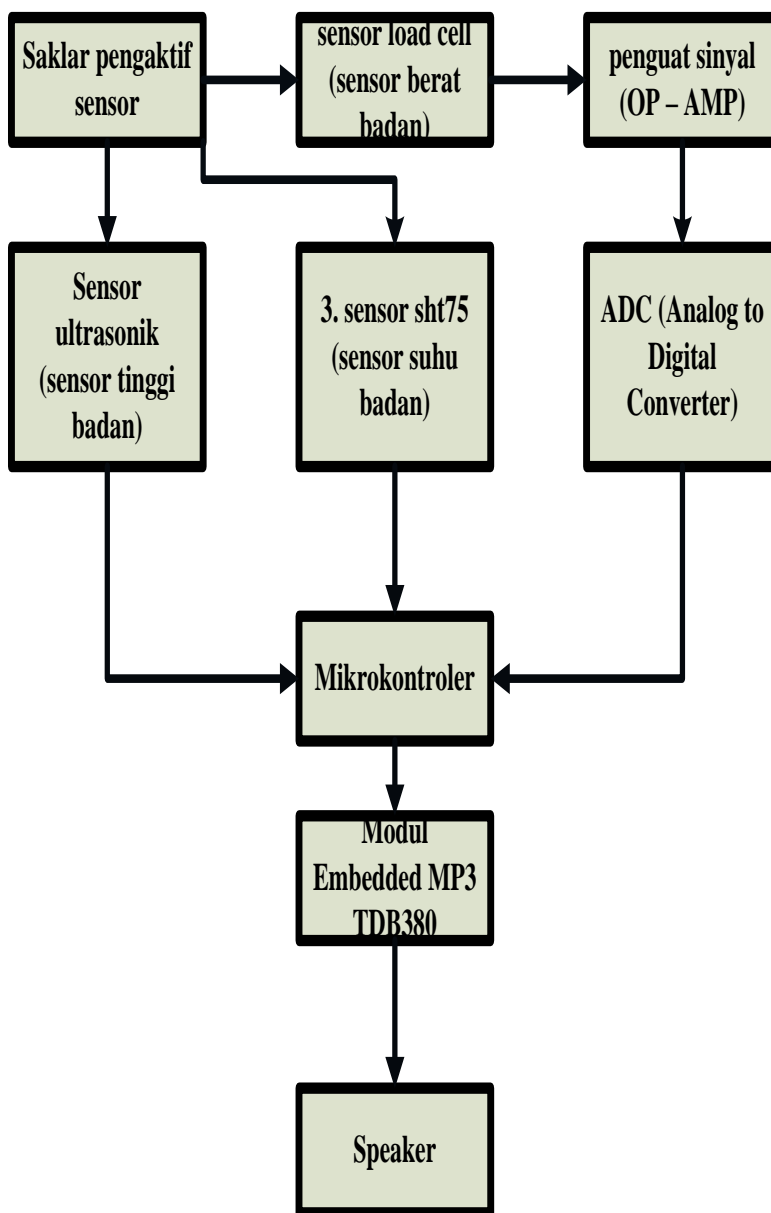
Saklar pengaktif sensor

sensor load cell (sensor berat badan)

penguat sinyal (OP – AMP)

Sensor ultrasonik (sensor tinggi badan)

3. sensor sht75 (sensor suhu badan)

ADC (Analog to Digital Converter)

Mikrokontroler

Modul Embedded MP3 TDB380

Speaker